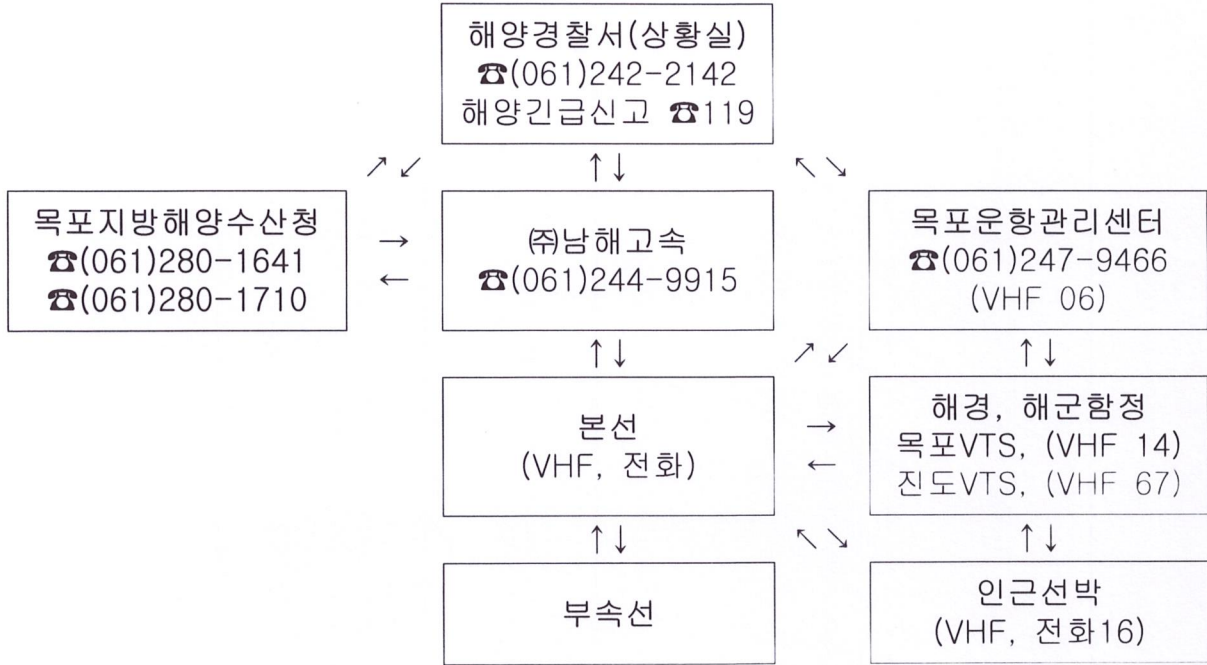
해양경찰서(상황실)
☎(061)242-2142
해양긴급신고 ☎119

↗↙ ↑↓ ↖↘

목포지방해양수산청
☎(061)280-1641
☎(061)280-1710

→
←

㈜남해고속
☎(061)244-9915

목포운항관리센터
☎(061)247-9466
(VHF 06)

↑↓ ↗↙ ↑↓

본선
(VHF, 전화)

→
←

해경, 해군함정
목포VTS, (VHF 14)
진도VTS, (VHF 67)

↑↓ ↖↘ ↑↓

부속선

인근선박
(VHF, 전화16)